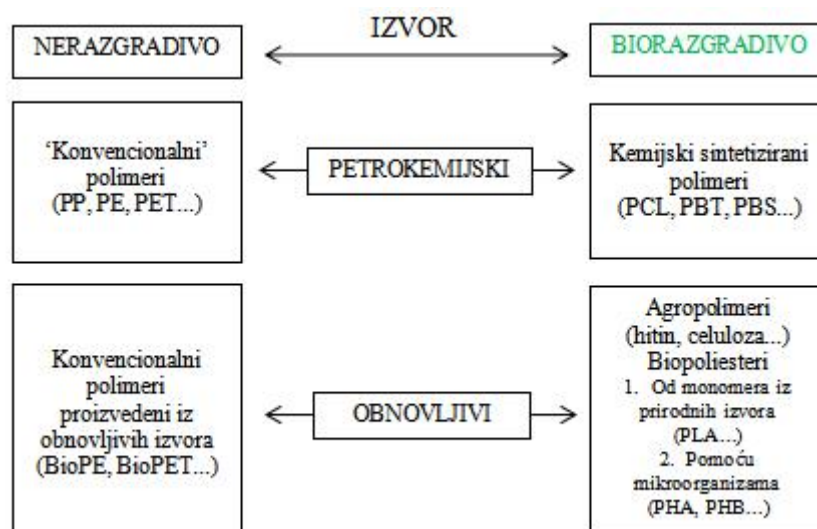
NERAZGRADIVO

IZVOR

BIORAZGRADIVO

'Konvencionalni' polimeri (PP, PE, PET...)

PETROKEMIJSKI

Kemijski sintetizirani polimeri (PCL, PBT, PBS...)

Konvencionalni polimeri proizvedeni iz obnovljivih izvora (BioPE, BioPET...)

OBNOVLJIVI

Agropolimeri (hitin, celuloza...)
Biopoliesteri
1. Od monomera iz prirodnih izvora (PLA...)
2. Pomoću mikroorganizama (PHA, PHB...)